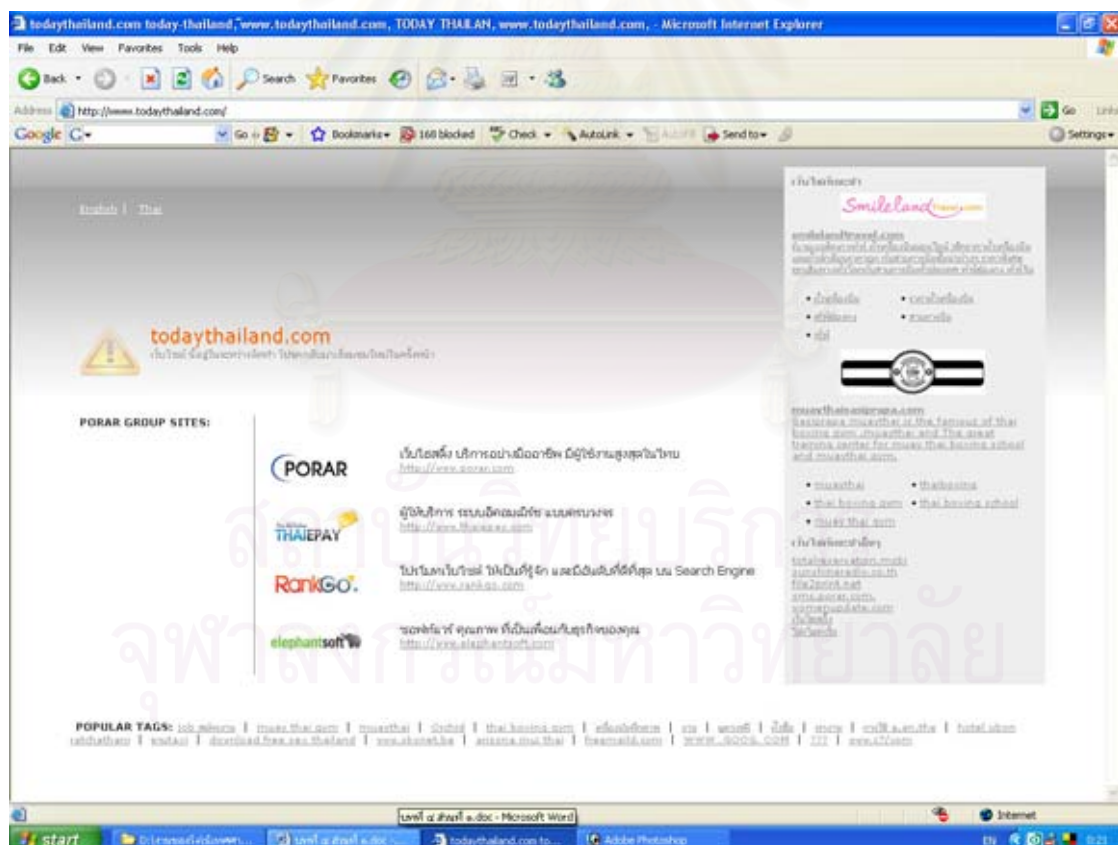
todaythailand.com today-thailand, www.todaythailand.com, TODAY THAILAN, www.todaythailand.com, - Microsoft Internet Explorer

File Edit View Favorites Tools Help

Back Search Favorites

Address http://www.todaythailand.com/ Go Links

Google G- Go Bookmarks 160 blocked Check AutoLink AutoFill Send to Settings

English | Thai

todaythailand.com

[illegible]

PORAR GROUP SITES:

PORAR
เว็บโฮสติ้ง บริการอย่างมืออาชีพ มีผู้ใช้งานสูงสุดในไทย
http://www.porar.com

THAIEPAY
ผู้ให้บริการ ระบบอีคอมเมิร์ซ แบบครบวงจร
http://www.thaiepay.com

RankGo.
โปรโมทเว็บไซต์ ให้เป็นที่รู้จัก และมีอันดับที่ดีที่สุด บน Search Engine
http://www.rankgo.com

elephantsoft
ซอฟท์แวร์ คุณภาพ ที่เป็นเพื่อนกับธุรกิจของคุณ
http://www.elephantsoft.com

เว็บไซต์แนะนำ

Smileland

smilelandtravel.com
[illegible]

• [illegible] • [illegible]
• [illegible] • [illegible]
• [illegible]

muaythaisangpra.com
Sasiprapa muaythai is the famous of thai boxing gym, muaythai and The great training center for muay thai boxing school and muaythai gym.

• muaythai • thaiboxing
• thai boxing gym • thai boxing school
• muay thai gym

เว็บไซต์ที่เกี่ยวข้อง
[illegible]
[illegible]
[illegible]
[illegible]
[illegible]
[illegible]

POPULAR TAGS: job sekuru | muay thai gym | muaythai | Orchid | thai boxing gym | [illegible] | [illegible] | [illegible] | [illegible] | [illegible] | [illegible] | hotel ubon ratchathani | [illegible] | download free sex thailand | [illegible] | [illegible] | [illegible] | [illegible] | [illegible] | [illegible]

บทที่ 4 สิ่งที่ 4.doc - Microsoft Word

Internet

start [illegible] บทที่ 4 สิ่งที่ 4.doc todaythailand.com to... Adobe Photoshop

EN